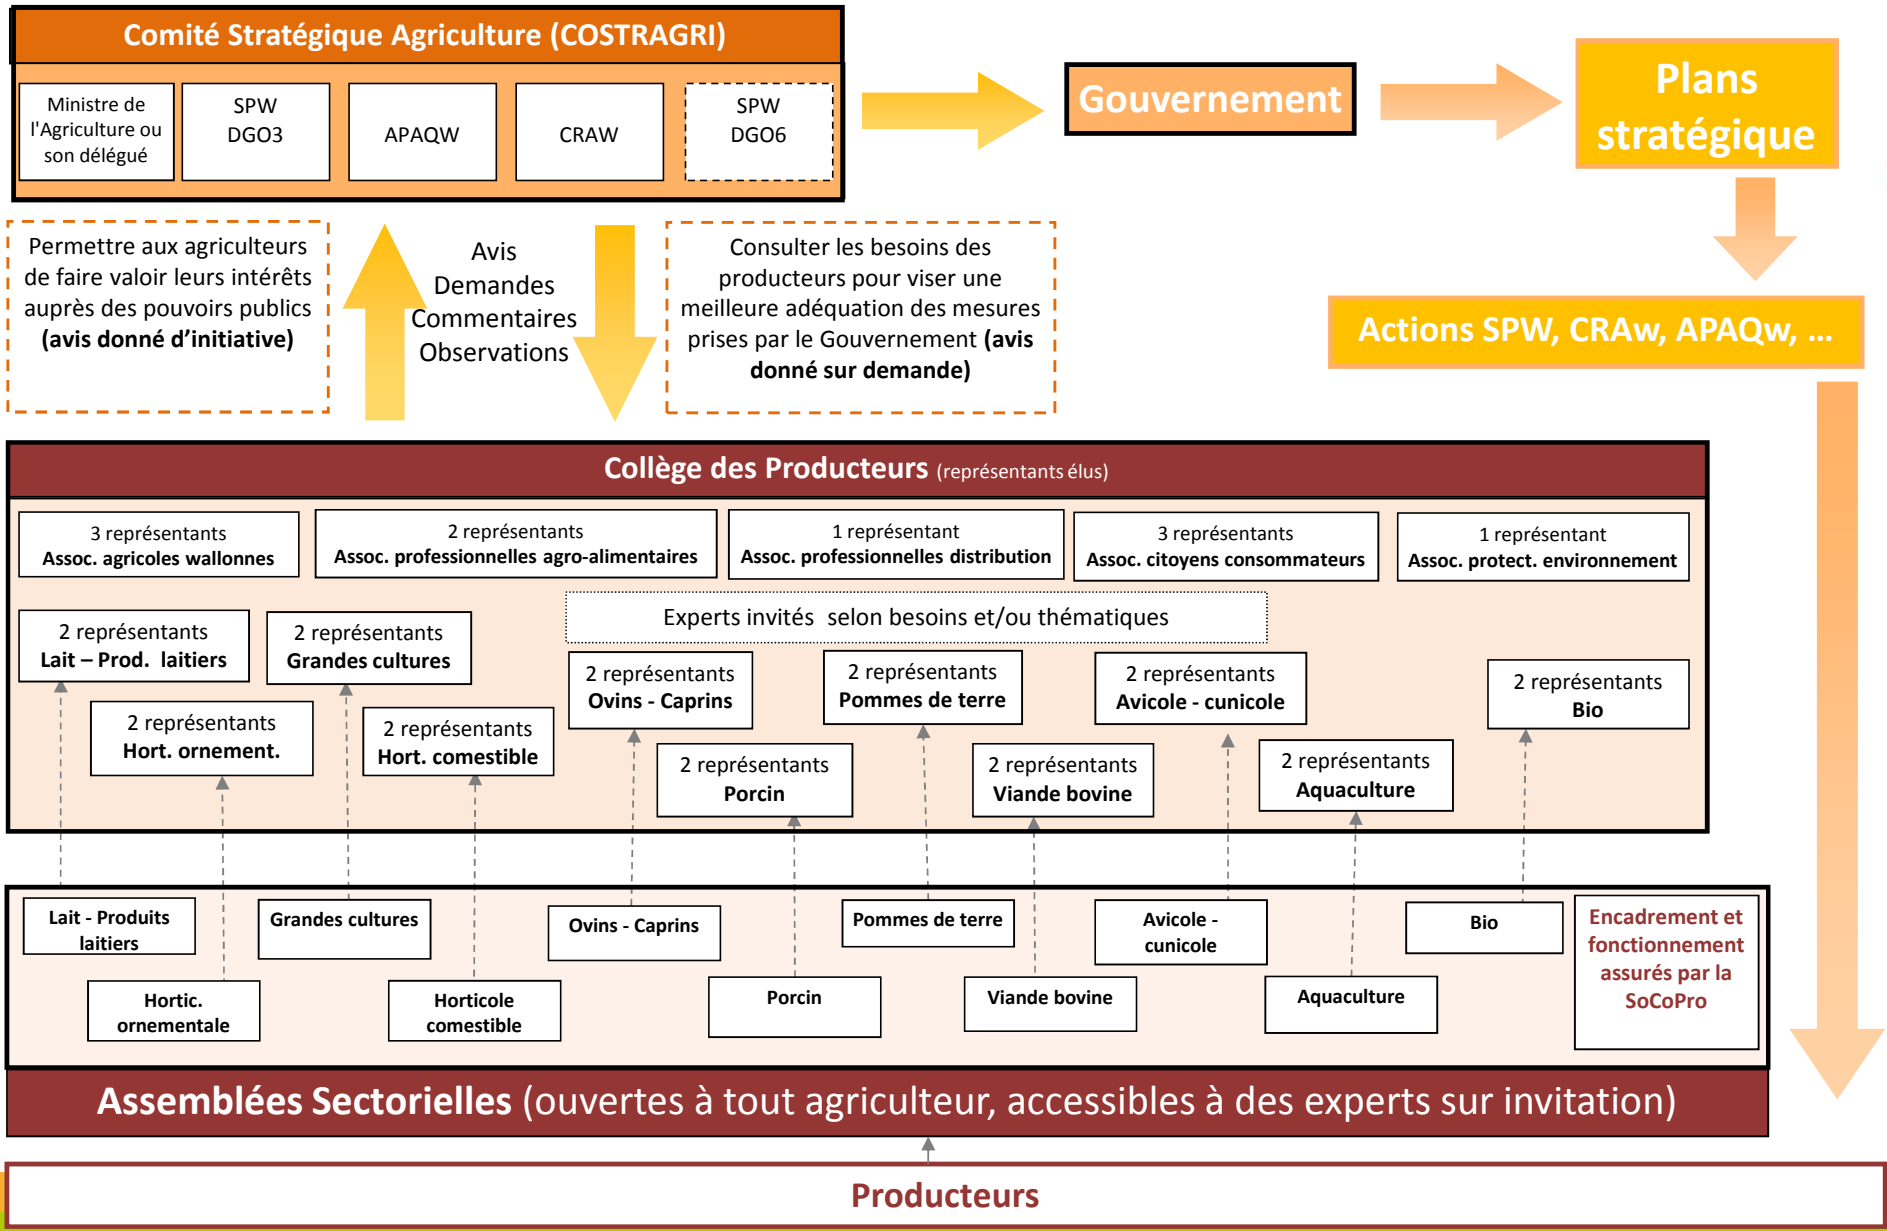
Comité Stratégique Agriculture (COSTRAGRI)

Ministre de l'Agriculture ou son délégué

SPW DGO3

APAQW

CRAW

SPW DGO6

Gouvernement

Plans stratégique

Actions SPW, CRAw, APAQw, …

Permettre aux agriculteurs de faire valoir leurs intérêts auprès des pouvoirs publics **(avis donné d'initiative)**

Avis
Demandes
Commentaires
Observations

Consulter les besoins des producteurs pour viser une meilleure adéquation des mesures prises par le Gouvernement **(avis donné sur demande)**

Collège des Producteurs (représentants élus)

3 représentants
Assoc. agricoles wallonnes

2 représentants
Assoc. professionnelles agro-alimentaires

1 représentant
Assoc. professionnelles distribution

3 représentants
Assoc. citoyens consommateurs

1 représentant
Assoc. protect. environnement

Experts invités selon besoins et/ou thématiques

2 représentants
Lait – Prod. laitiers

2 représentants
Grandes cultures

2 représentants
Hort. ornement.

2 représentants
Hort. comestible

2 représentants
Ovins - Caprins

2 représentants
Porcin

2 représentants
Pommes de terre

2 représentants
Viande bovine

2 représentants
Avicole - cunicole

2 représentants
Aquaculture

2 représentants
Bio

Lait - Produits laitiers

Grandes cultures

Hortic. ornementale

Horticole comestible

Ovins - Caprins

Porcin

Pommes de terre

Viande bovine

Avicole - cunicole

Aquaculture

Bio

Encadrement et fonctionnement assurés par la SoCoPro

**Assemblées Sectorielles** (ouvertes à tout agriculteur, accessibles à des experts sur invitation)

Producteurs